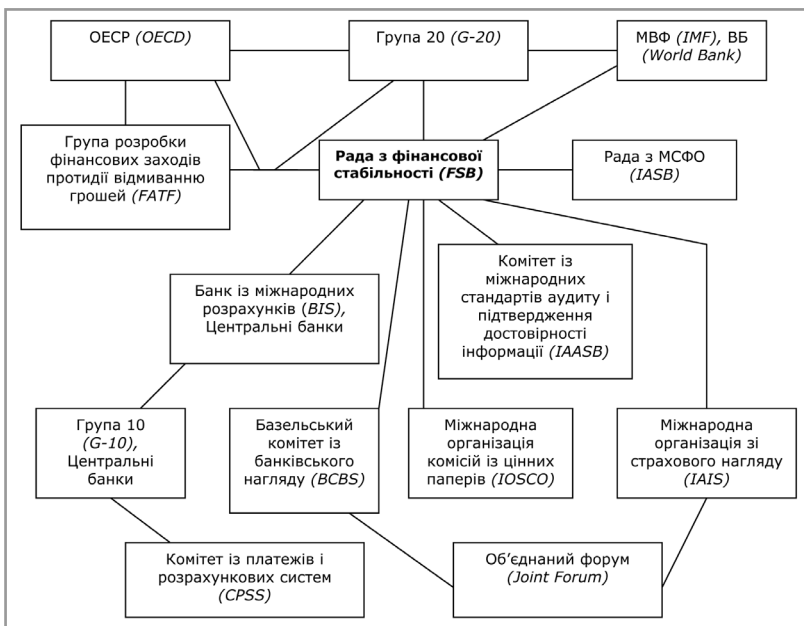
ОЕСР (OECD)

Група 20 (G-20)

МВФ (IMF), ВБ (World Bank)

Група розробки фінансових заходів протидії відмиванню грошей (FATF)

Рада з фінансової стабільності (FSB)

Рада з МСФО (IASB)

Банк із міжнародних розрахунків (BIS), Центральні банки

Комітет із міжнародних стандартів аудиту і підтвердження достовірності інформації (IAASB)

Група 10 (G-10), Центральні банки

Базельський комітет із банківського нагляду (BCBS)

Міжнародна організація комісій із цінних паперів (IOSCO)

Міжнародна організація зі страхового нагляду (IAIS)

Комітет із платежів і розрахункових систем (CPSS)

Об'єднаний форум (Joint Forum)